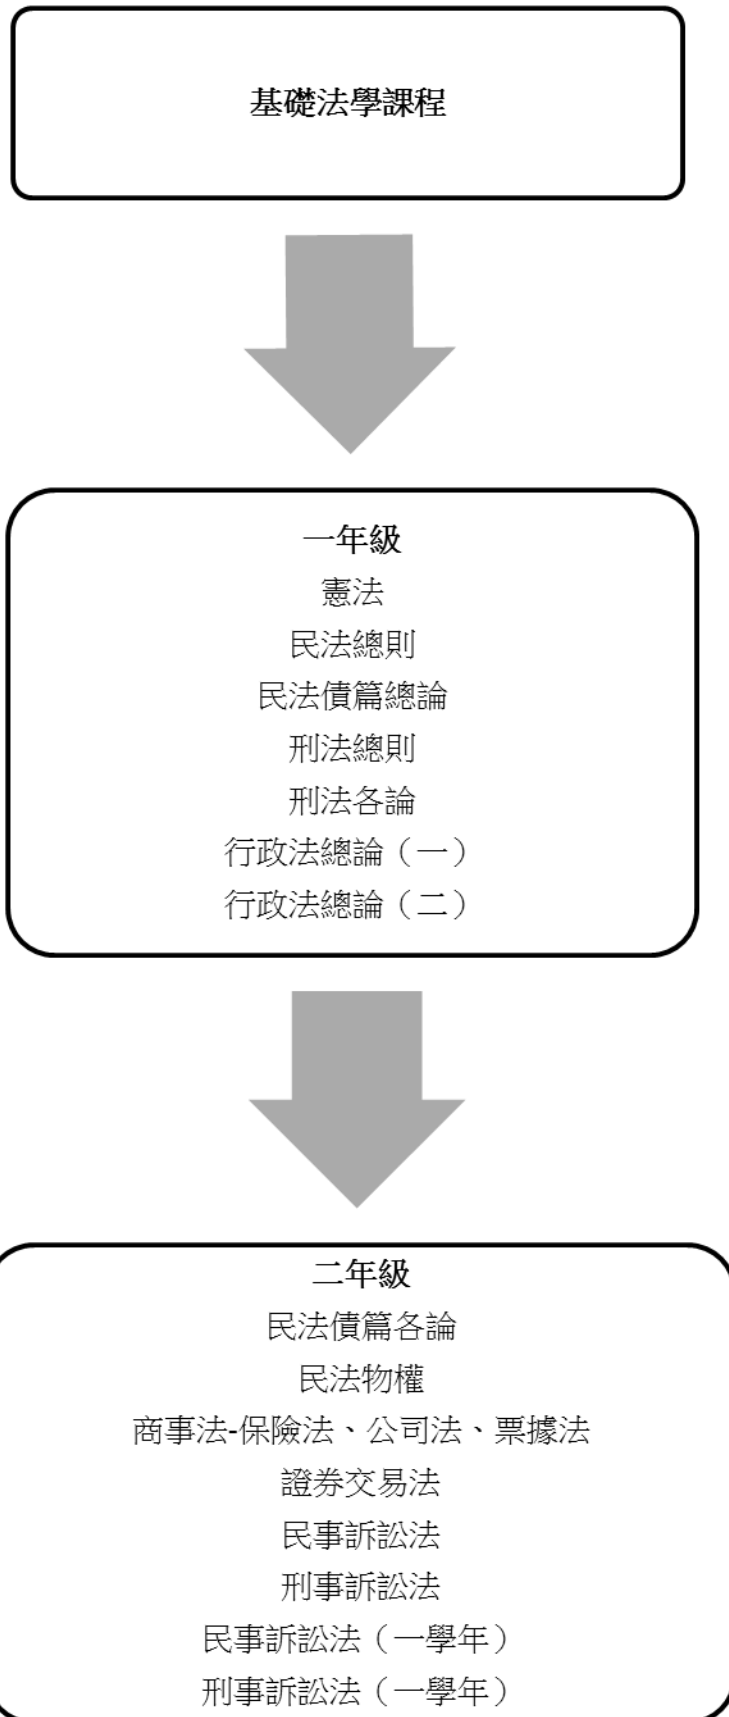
基礎法學課程

一年級
憲法
民法總則
民法債篇總論
刑法總則
刑法各論
行政法總論（一）
行政法總論（二）

二年級
民法債篇各論
民法物權
商事法-保險法、公司法、票據法
證券交易法
民事訴訟法
刑事訴訟法
民事訴訟法（一學年）
刑事訴訟法（一學年）